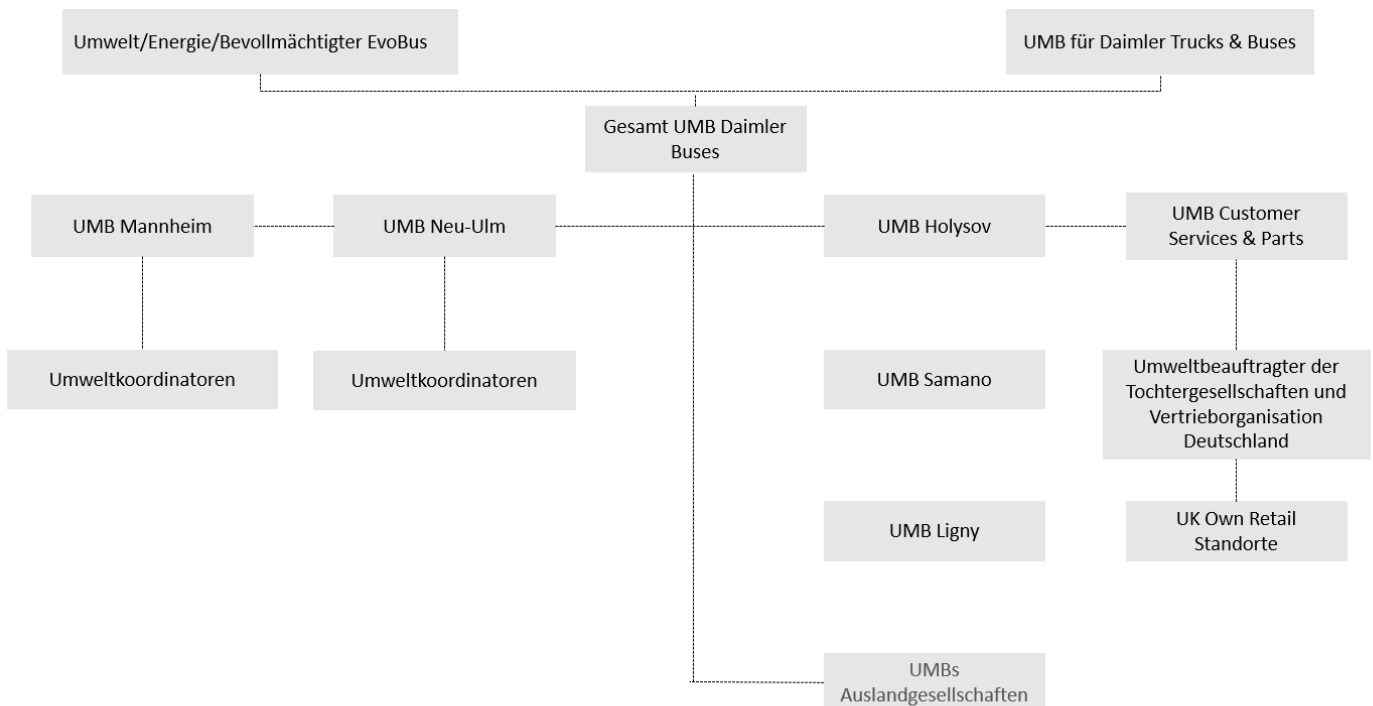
Umwelt/Energie/Bevollmächtigter EvoBus

UMB für Daimler Trucks & Buses

Gesamt UMB Daimler Buses

UMB Mannheim

UMB Neu-Ulm

UMB Holysov

UMB Customer Services & Parts

Umweltkoordinatoren

Umweltkoordinatoren

UMB Samano

Umweltbeauftragter der Tochtergesellschaften und Vertrieborganisation Deutschland

UMB Ligny

UK Own Retail Standorte

UMBs Auslandgesellschaften